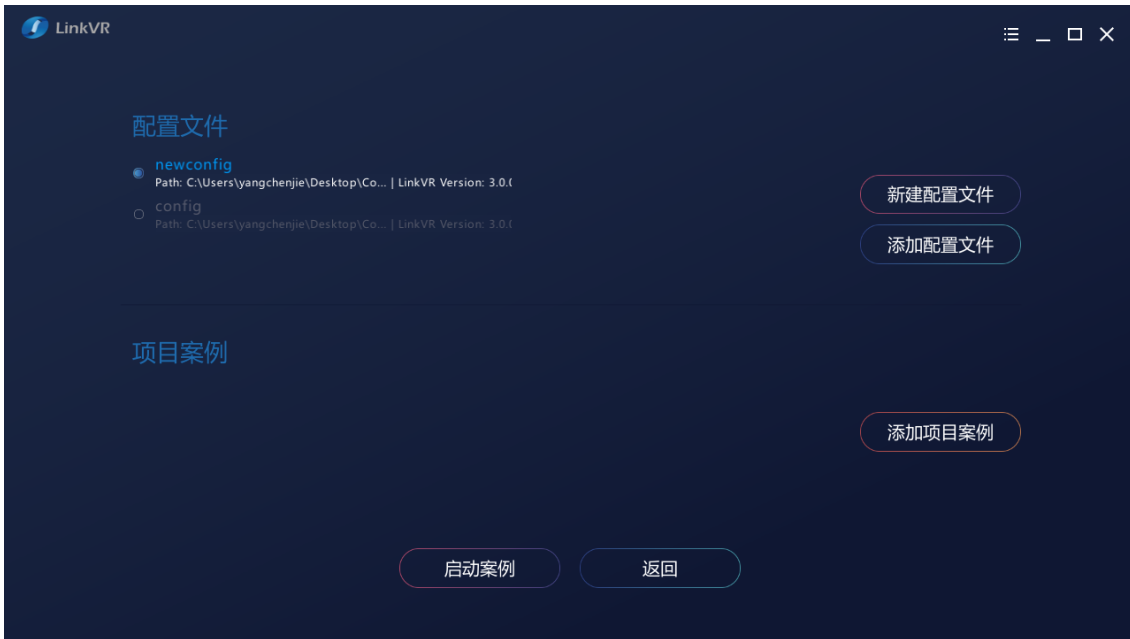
LinkVR

配置文件

newconfig
Path: C:\Users\yangchenjie\Desktop\Co... | LinkVR Version: 3.0.(

config
Path: C:\Users\yangchenjie\Desktop\Co... | LinkVR Version: 3.0.(

新建配置文件

添加配置文件

项目案例

添加项目案例

启动案例

返回